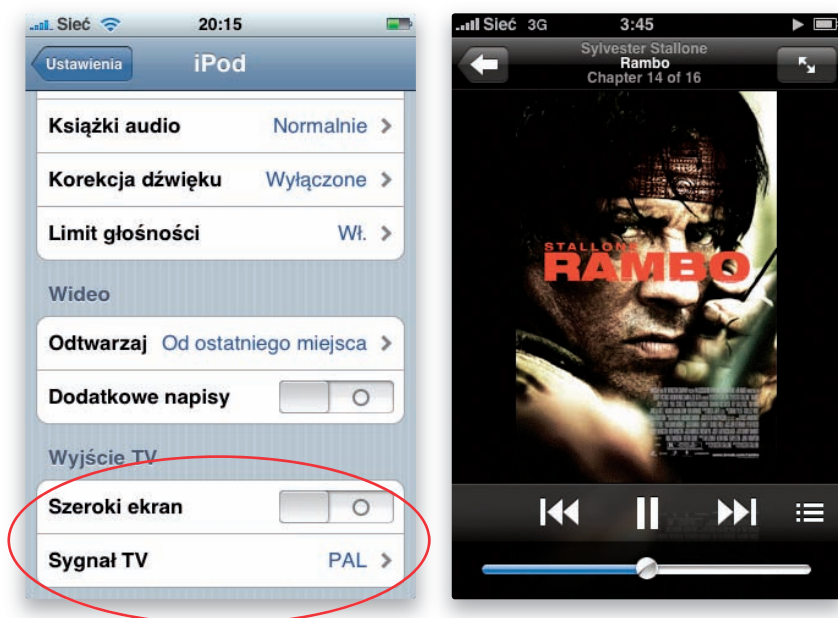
Sieć 20:15

Ustawienia iPod

Książki audio Normalnie

Korekcja dźwięku Wyłączone

Limit głośności Wł.

Wideo

Odtwarzaj Od ostatniego miejsca

Dodatkowe napisy

Wyjście TV

Szeroki ekran

Sygnał TV PAL

Sieć 3G 3:45

Sylvester Stallone
Rambo
Chapter 14 of 16

STALLONE
RAMBO